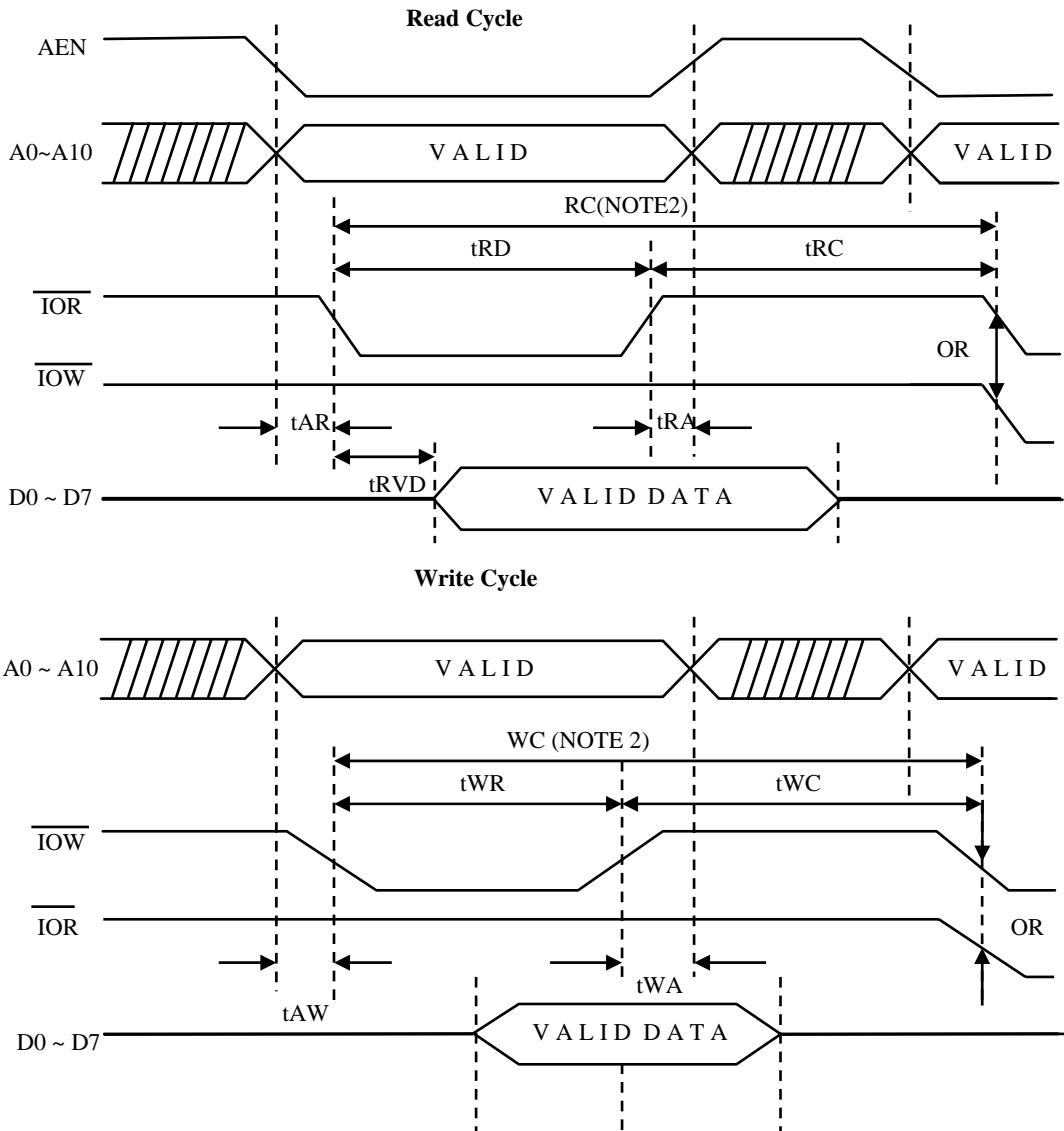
Read Cycle

AEN

A0~A10

VALID

VALID

RC(NOTE2)

tRD

tRC

$\overline{IOR}$

OR

$\overline{IOW}$

tAR

tRA

tRVD

D0 ~ D7

VALID DATA

Write Cycle

A0 ~ A10

VALID

VALID

WC (NOTE 2)

tWR

tWC

$\overline{IOW}$

$\overline{IOR}$

OR

tWA

tAW

D0 ~ D7

VALID DATA